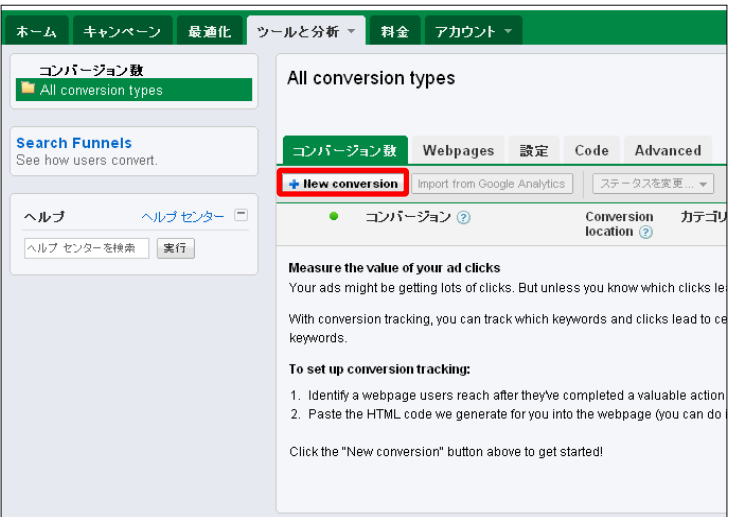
ホーム | キャンペーン | 最適化 | ツールと分析 ▼ | 料金 | アカウント ▼

コンバージョン数
All conversion types

Search Funnels
See how users convert.

ヘルプ
ヘルプ センター

ヘルプ センターを検索
実行

All conversion types

コンバージョン数 | Webpages | 設定 | Code | Advanced

+ New conversion
Import from Google Analytics
ステータスを変更... ▼

コンバージョン ?
Conversion location ?
カテゴリ

Measure the value of your ad clicks
Your ads might be getting lots of clicks. But unless you know which clicks le

With conversion tracking, you can track which keywords and clicks lead to ce keywords.

To set up conversion tracking:
1. Identify a webpage users reach after they've completed a valuable action
2. Paste the HTML code we generate for you into the webpage (you can do

Click the "New conversion" button above to get started!